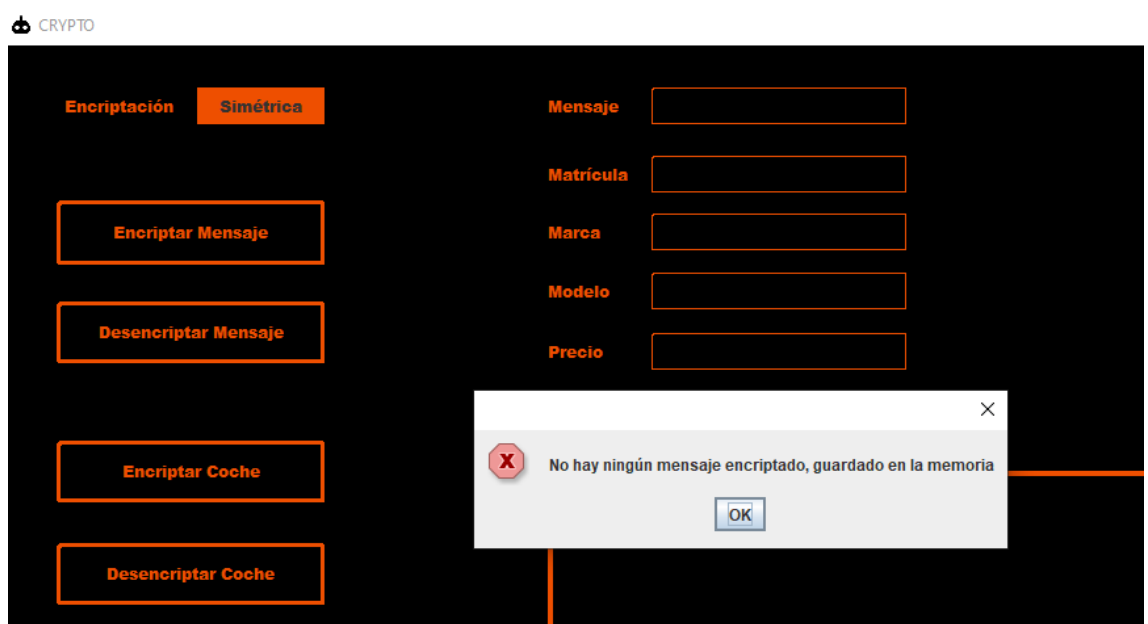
CRYPTO

Encriptación Simétrica

Mensaje

Matrícula

Marca

Modelo

Precio

Encriptar Mensaje

Desencriptar Mensaje

Encriptar Coche

Desencriptar Coche

×

No hay ningún mensaje encriptado, guardado en la memoria

OK